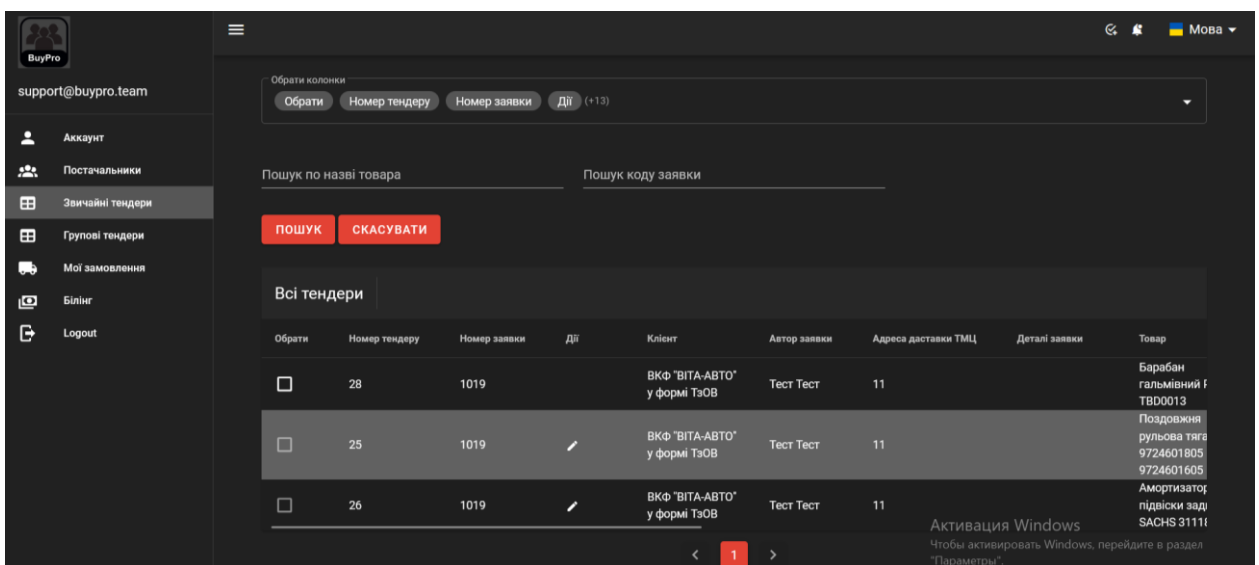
BuyPro

support@buypro.team

Аккаунт
Постачальники
Звичайні тендери
Групові тендери
Мої замовлення
Білінг
Logout

Мова

Обрати колонки
Обрати Номер тендеру Номер заявки Дії (+13)

Пошук по назві товара
Пошук коду заявки

ПОШУК СКАСУВАТИ

Всі тендери

| Обрати | Номер тендеру | Номер заявки | Дії | Клієнт | Автор заявки | Адреса доставки ТМЦ | Деталі заявки | Товар |
|---|---|---|---|---|---|---|---|---|
| | 28 | 1019 | | ВКФ "ВІТА-АВТО" у формі ТзОВ | Тест Тест | 11 | | Барабан гальмівний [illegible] TBD0013 |
| | 25 | 1019 | | ВКФ "ВІТА-АВТО" у формі ТзОВ | Тест Тест | 11 | | Поздовжня рульова тяга 9724601805 9724601605 |
| | 26 | 1019 | | ВКФ "ВІТА-АВТО" у формі ТзОВ | Тест Тест | 11 | | Амортизатор підвіски зад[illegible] SACHS 3111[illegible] |

< 1 >

Активация Windows
Чтобы активировать Windows, перейдите в раздел "Параметры".